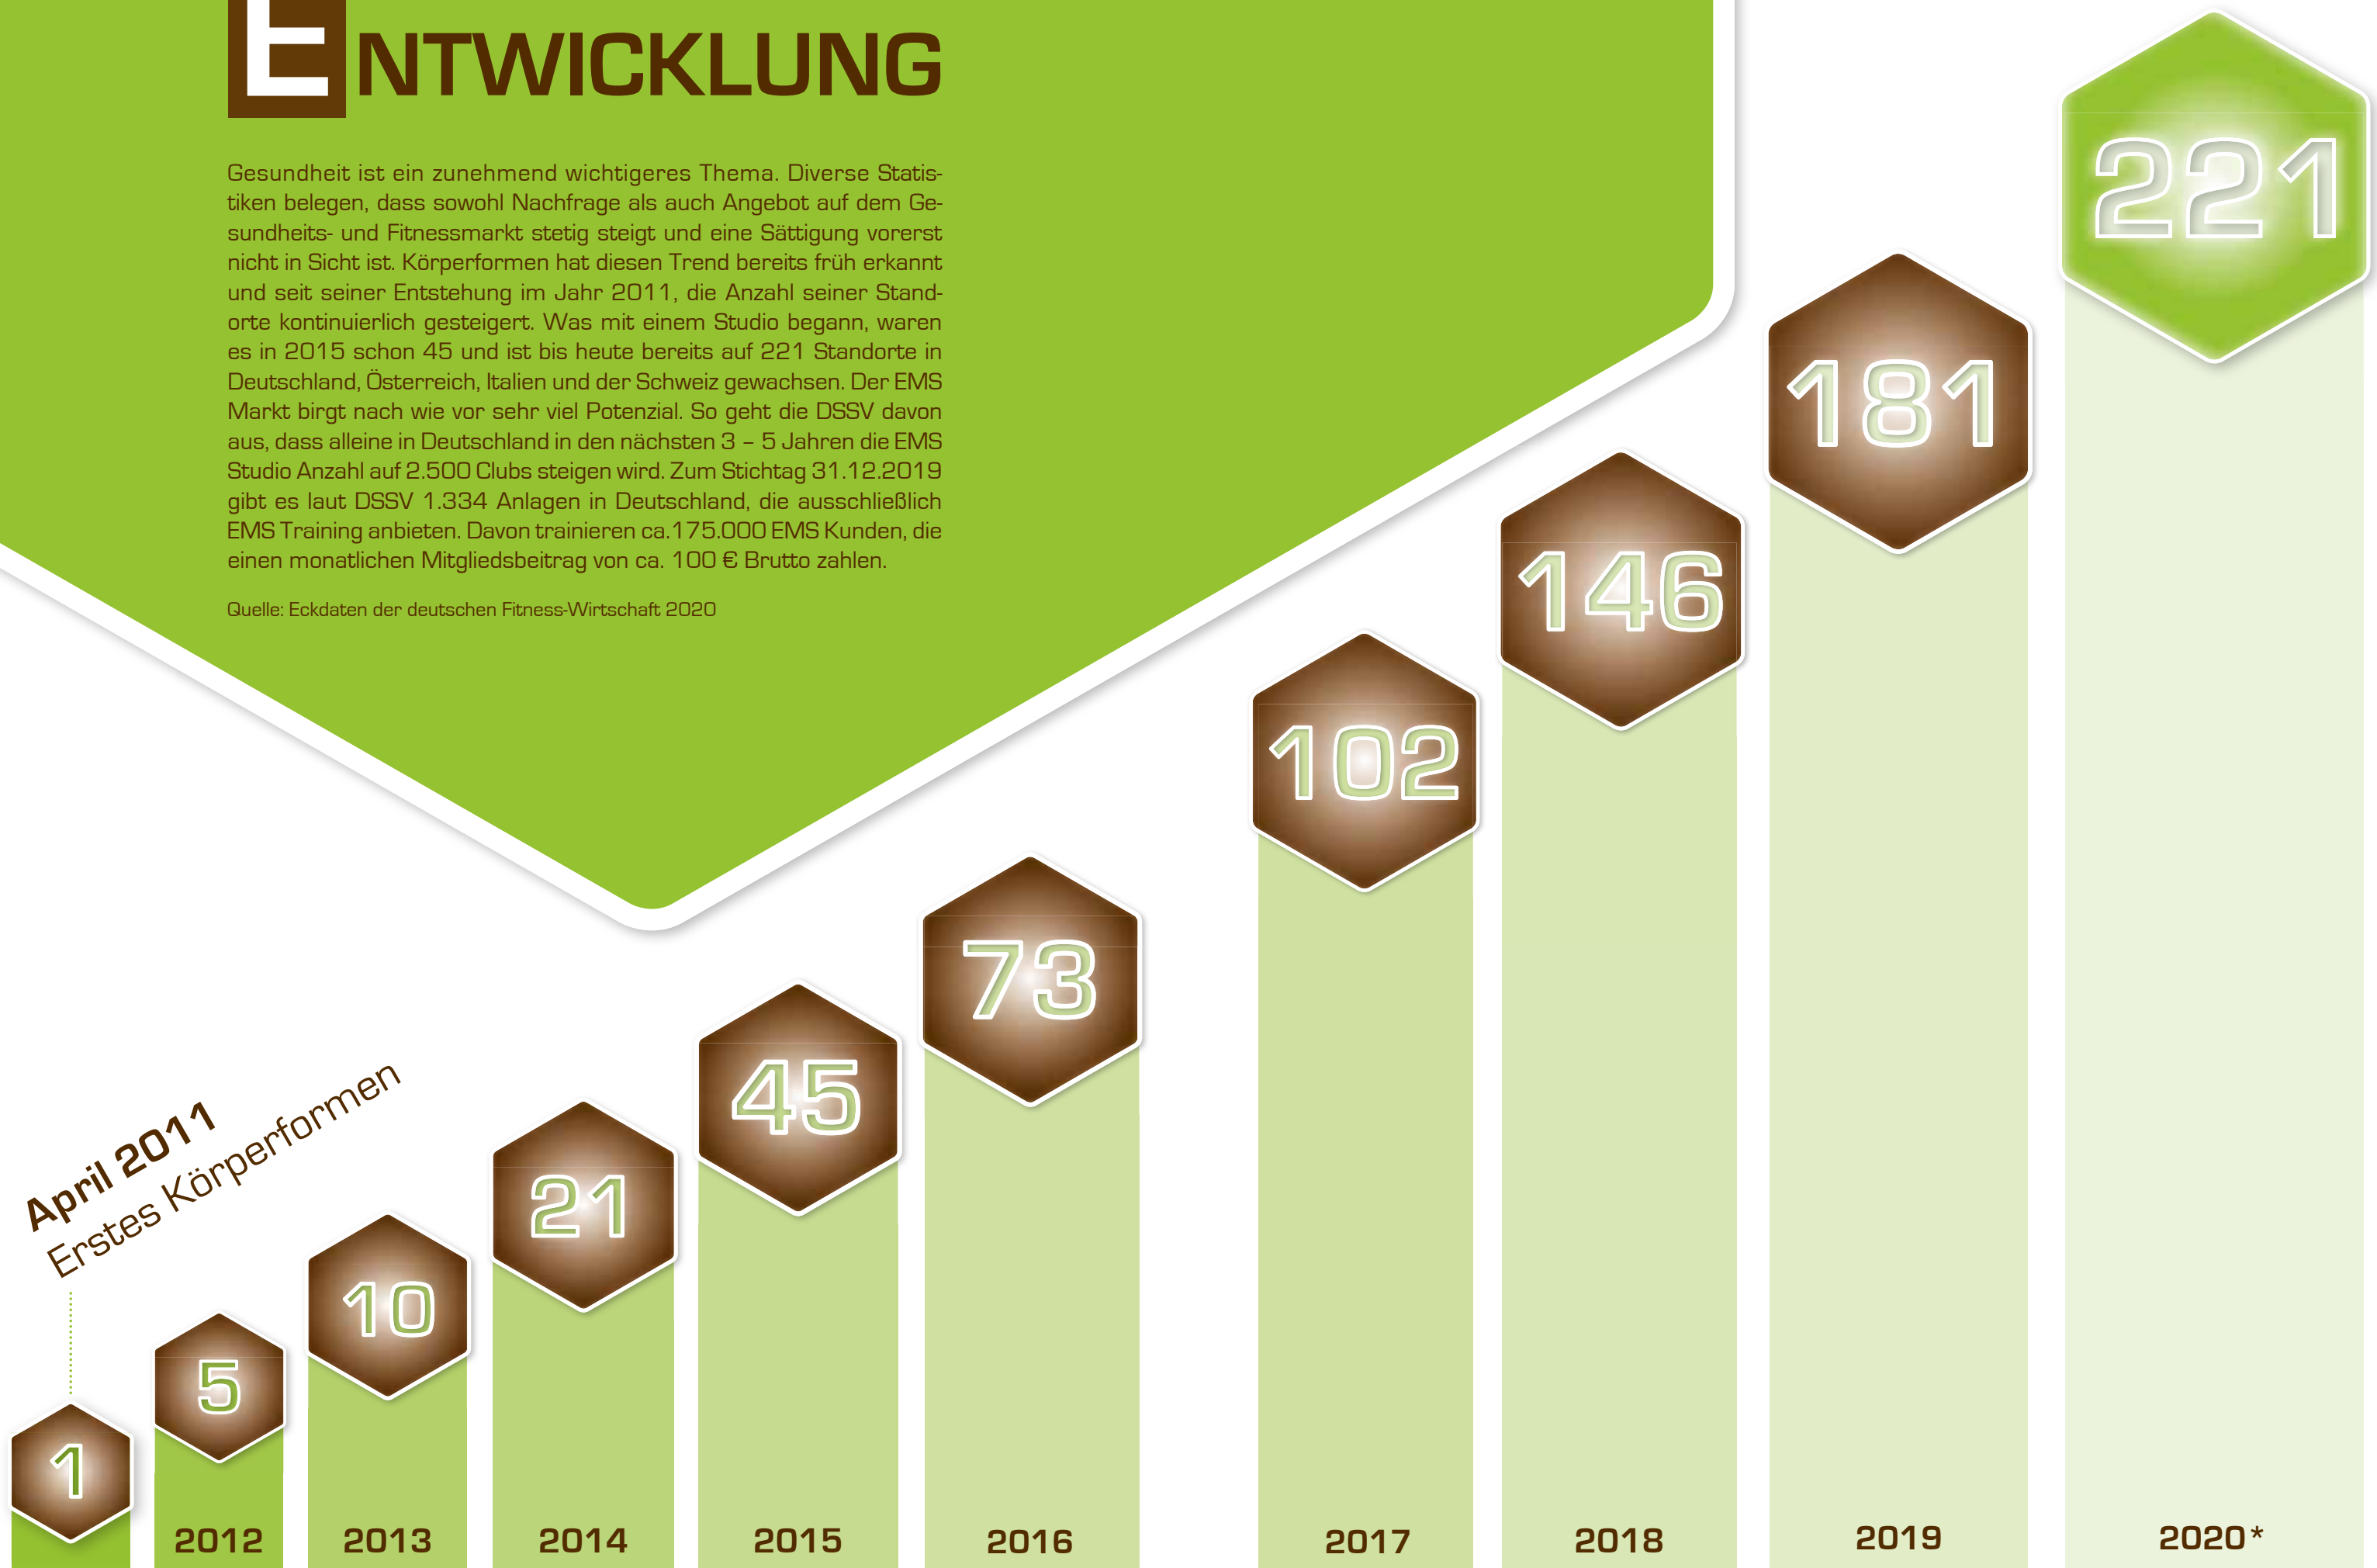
ENTWICKLUNG

Gesundheit ist ein zunehmend wichtigeres Thema. Diverse Statistiken belegen, dass sowohl Nachfrage als auch Angebot auf dem Gesundheits- und Fitnessmarkt stetig steigt und eine Sättigung vorerst nicht in Sicht ist. Körperformen hat diesen Trend bereits früh erkannt und seit seiner Entstehung im Jahr 2011, die Anzahl seiner Standorte kontinuierlich gesteigert. Was mit einem Studio begann, waren es in 2015 schon 45 und ist bis heute bereits auf 221 Standorte in Deutschland, Österreich, Italien und der Schweiz gewachsen. Der EMS Markt birgt nach wie vor sehr viel Potenzial. So geht die DSSV davon aus, dass alleine in Deutschland in den nächsten 3 – 5 Jahren die EMS Studio Anzahl auf 2.500 Clubs steigen wird. Zum Stichtag 31.12.2019 gibt es laut DSSV 1.334 Anlagen in Deutschland, die ausschließlich EMS Training anbieten. Davon trainieren ca.175.000 EMS Kunden, die einen monatlichen Mitgliedsbeitrag von ca. 100 € Brutto zahlen.

Quelle: Eckdaten der deutschen Fitness-Wirtschaft 2020

April 2011
Erstes Körperformen

1
5
2012
10
2013
21
2014
45
2015
73
2016
102
2017
146
2018
181
2019
221
2020*